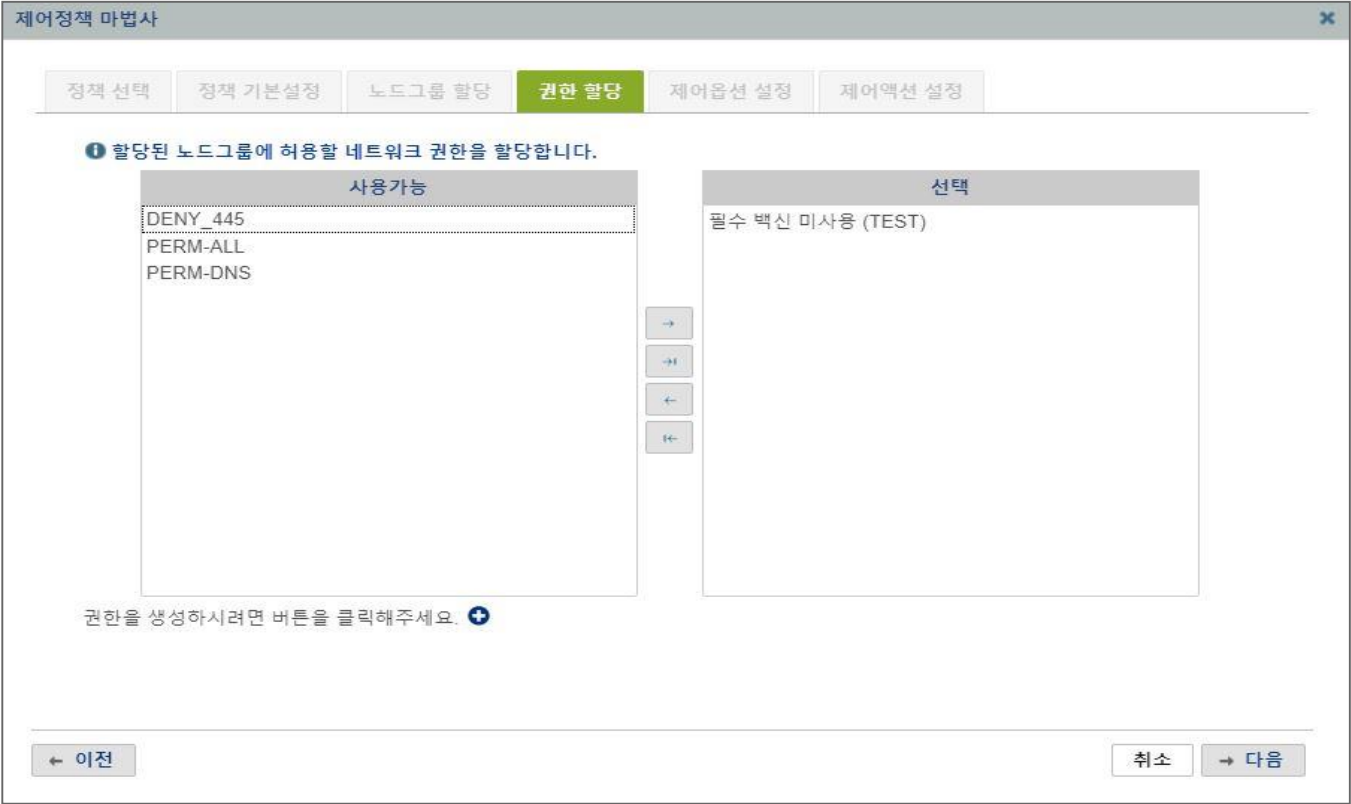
제어정책 마법사

정책 선택 | 정책 기본설정 | 노드그룹 할당 | 권한 할당 | 제어옵션 설정 | 제어액션 설정

할당된 노드그룹에 허용할 네트워크 권한을 할당합니다.

사용가능

DENY_445
PERM-ALL
PERM-DNS

선택

필수 백신 미사용 (TEST)

권한을 생성하시려면 버튼을 클릭해주세요.

← 이전

취소

→ 다음